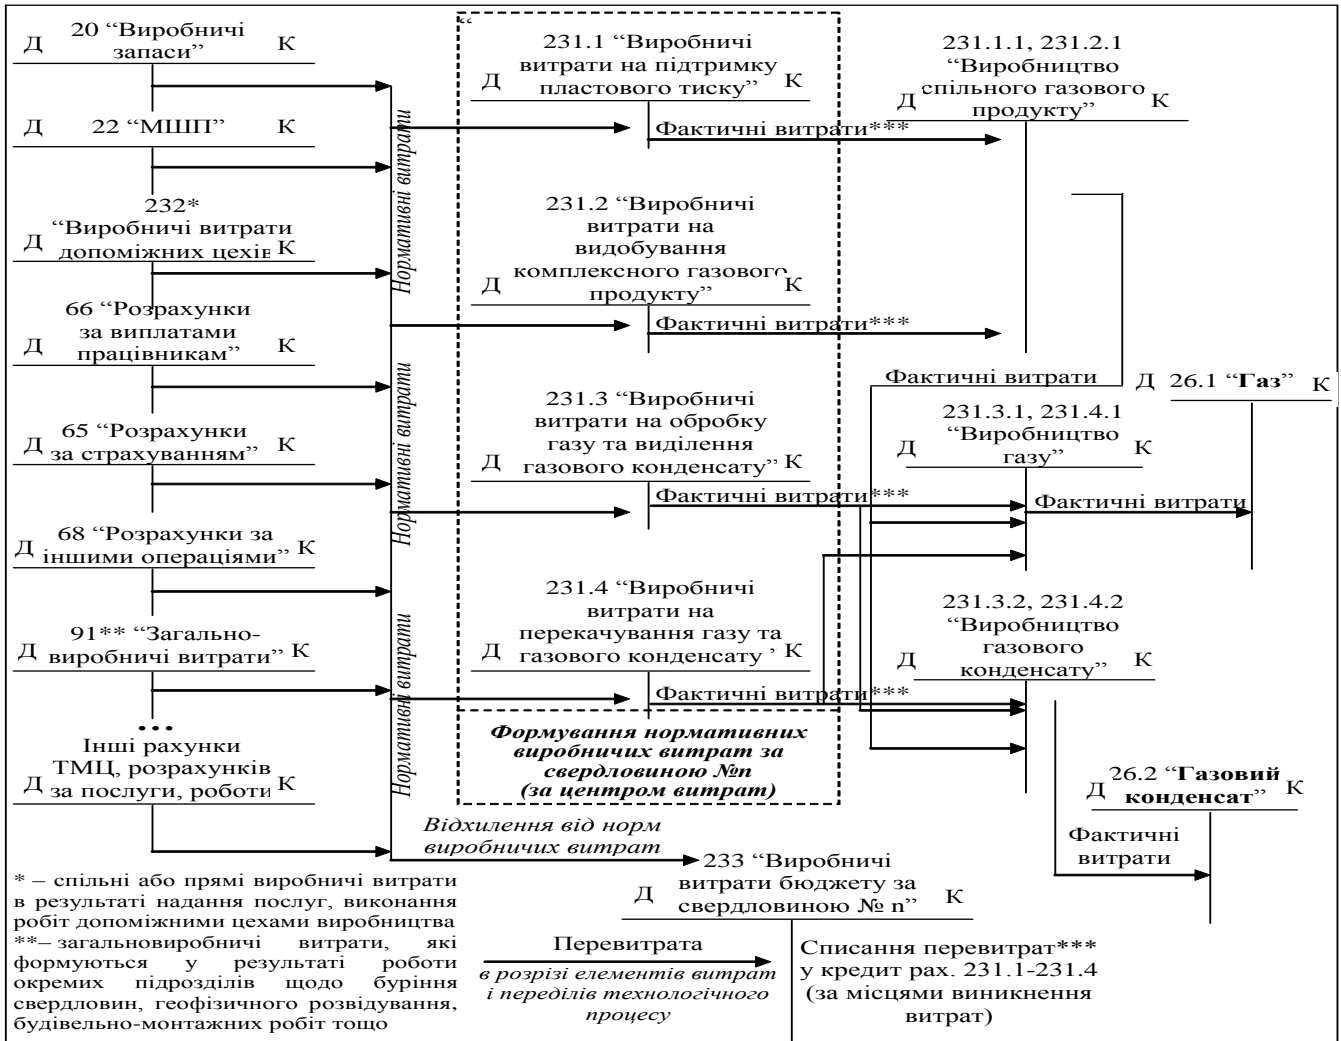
Д 20 "Виробничі запаси" К

Д 22 "МШП" К

232* "Виробничі витрати Д допоміжних цехів К

66 "Розрахунки за виплатами Д працівникам" К

Д 65 "Розрахунки за страхуванням" К

68 "Розрахунки за Д іншими операціями" К

91** "Загально- Д виробничі витрати" К

•••
Інші рахунки ТМЦ, розрахунків Д за послуги, роботи К

Нормативні витрати

Нормативні витрати

Нормативні витрати

"

231.1 "Виробничі Д витрати на підтримку пластового тиску" К

Фактичні витрати***

231.2 "Виробничі витрати на видобування комплексного газового Д продукту" К

Фактичні витрати***

231.3 "Виробничі витрати на обробку газу та виділення Д газового конденсату" К

Фактичні витрати***

231.4 "Виробничі витрати на Д перекачування газу та газового конденсату" К

Фактичні витрати***

Формування нормативних виробничих витрат за свердловиною №n (за центром витрат)

231.1.1, 231.2.1 "Виробництво Д спільного газового продукту" К

Фактичні витрати

Д 26.1 "Газ" К

231.3.1, 231.4.1 Д "Виробництво газу" К

Фактичні витрати

231.3.2, 231.4.2 "Виробництво газового Д конденсату" К

Д 26.2 "Газовий конденсат" К

Фактичні витрати

Відхилення від норм виробничих витрат

233 "Виробничі Д витрати бюджету за свердловиною № n" К

* – спільні або прямі виробничі витрати в результаті надання послуг, виконання робіт допоміжними цехами виробництва
**– загальновиробничі витрати, які формуються у результаті роботи окремих підрозділів щодо буріння свердловин, геофізичного розвідування, будівельно-монтажних робіт тощо

Перевитрата
в розрізі елементів витрат і переділів технологічного процесу

Списання перевитрат*** у кредит рах. 231.1-231.4 (за місцями виникнення витрат)